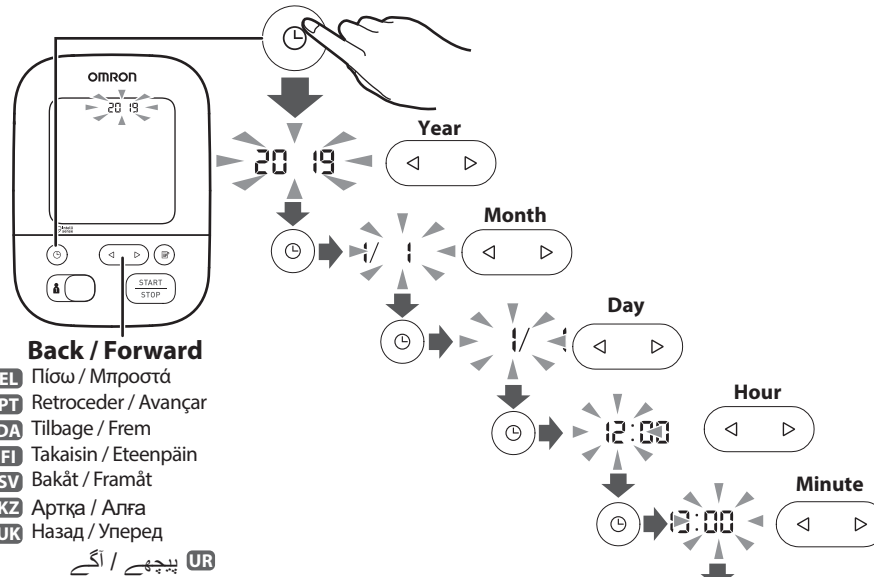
OMRON

2019

START
STOP

Back / Forward
EL Πίσω / Μπροστά
PT Retroceder / Avançar
DA Tilbage / Frem
FI Takaisin / Eteenpäin
SV Bakåt / Framåt
KZ Артқа / Алға
UK Назад / Уперед
UR پیچھے / آگے

Year
2019

Month
1/ 1

Day
1/ 1

Hour
12:00

Minute
12:00